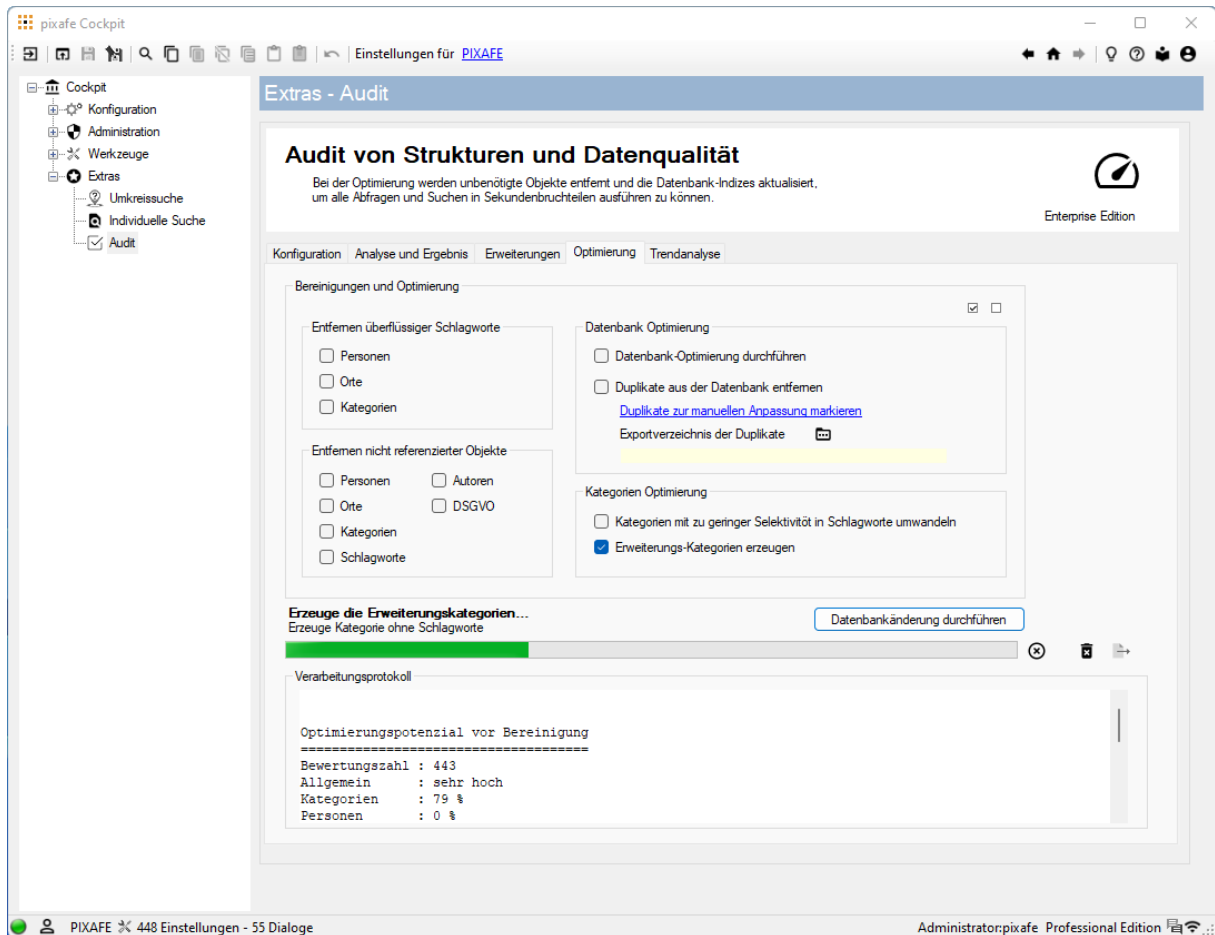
pixafe Cockpit

Einstellungen für PIXAFE

Cockpit
Konfiguration
Administration
Werkzeuge
Extras
Umkreissuche
Individuelle Suche
Audit

Extras - Audit

Audit von Strukturen und Datenqualität
Bei der Optimierung werden unbenötigte Objekte entfernt und die Datenbank-Indizes aktualisiert, um alle Abfragen und Suchen in Sekundenbruchteilen ausführen zu können.

Enterprise Edition

Konfiguration | Analyse und Ergebnis | Erweiterungen | Optimierung | Trendanalyse

Bereinigungen und Optimierung

Entfernen überflüssiger Schlagworte
Personen
Orte
Kategorien

Entfernen nicht referenzierter Objekte
Personen
Autoren
Orte
DSGVO
Kategorien
Schlagworte

Datenbank Optimierung
Datenbank-Optimierung durchführen
Duplikate aus der Datenbank entfernen
Duplikate zur manuellen Anpassung markieren
Exportverzeichnis der Duplikate

Kategorien Optimierung
Kategorien mit zu geringer Selektivität in Schlagworte umwandeln
Erweiterungs-Kategorien erzeugen

Erzeuge die Erweiterungskategorien...
Erzeuge Kategorie ohne Schlagworte
Datenbankänderung durchführen

Verarbeitungsprotokoll

Optimierungspotenzial vor Bereinigung
=====================================
Bewertungszahl : 443
Allgemein : sehr hoch
Kategorien : 79 %
Personen : 0 %

PIXAFE 448 Einstellungen - 55 Dialoge
Administrator:pixafe Professional Edition